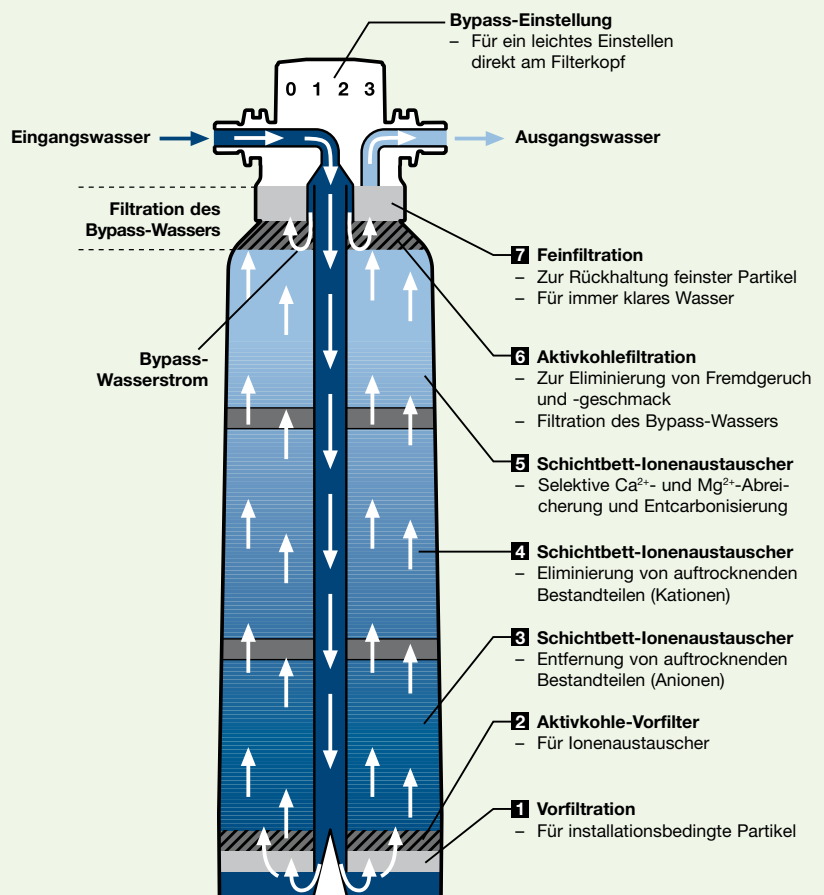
Bypass-Einstellung
– Für ein leichtes Einstellen direkt am Filterkopf

0 1 2 3

Eingangswasser

Ausgangswasser

Filtration des Bypass-Wassers

Bypass-Wasserstrom

7 Feinfiltration
– Zur Rückhaltung feinster Partikel
– Für immer klares Wasser

6 Aktivkohlefiltration
– Zur Eliminierung von Fremdgeruch und -geschmack
– Filtration des Bypass-Wassers

5 Schichtbett-Ionenaustauscher
– Selektive $Ca^{2+}$- und $Mg^{2+}$-Abreicherung und Entcarbonisierung

4 Schichtbett-Ionenaustauscher
– Eliminierung von auftrocknenden Bestandteilen (Kationen)

3 Schichtbett-Ionenaustauscher
– Entfernung von auftrocknenden Bestandteilen (Anionen)

2 Aktivkohle-Vorfilter
– Für Ionenaustauscher

1 Vorfiltration
– Für installationsbedingte Partikel